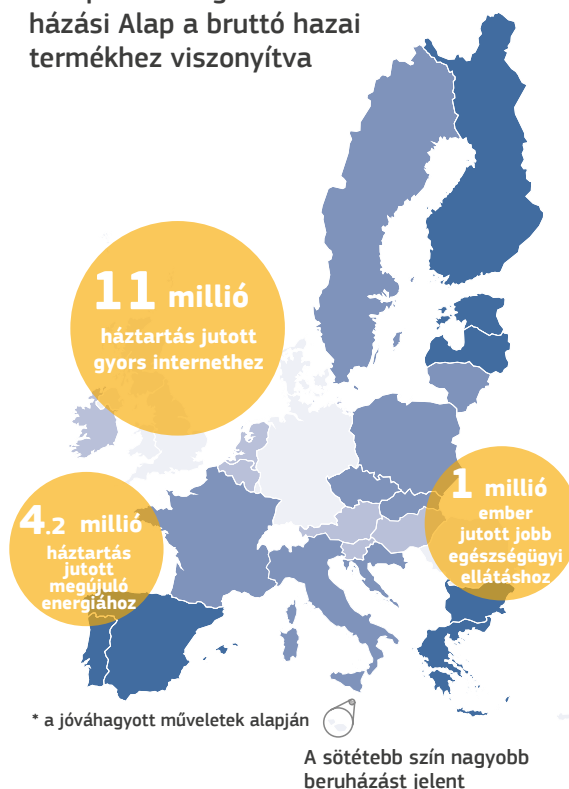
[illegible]
házási Alap a bruttó hazai termékhez viszonyítva

11 millió
háztartás jutott gyors internethez

4.2 millió
háztartás jutott megújuló energiához

1 millió
ember jutott jobb egészségügyi ellátáshoz

* a jóváhagyott műveletek alapján

A sötétebb szín nagyobb beruházást jelent